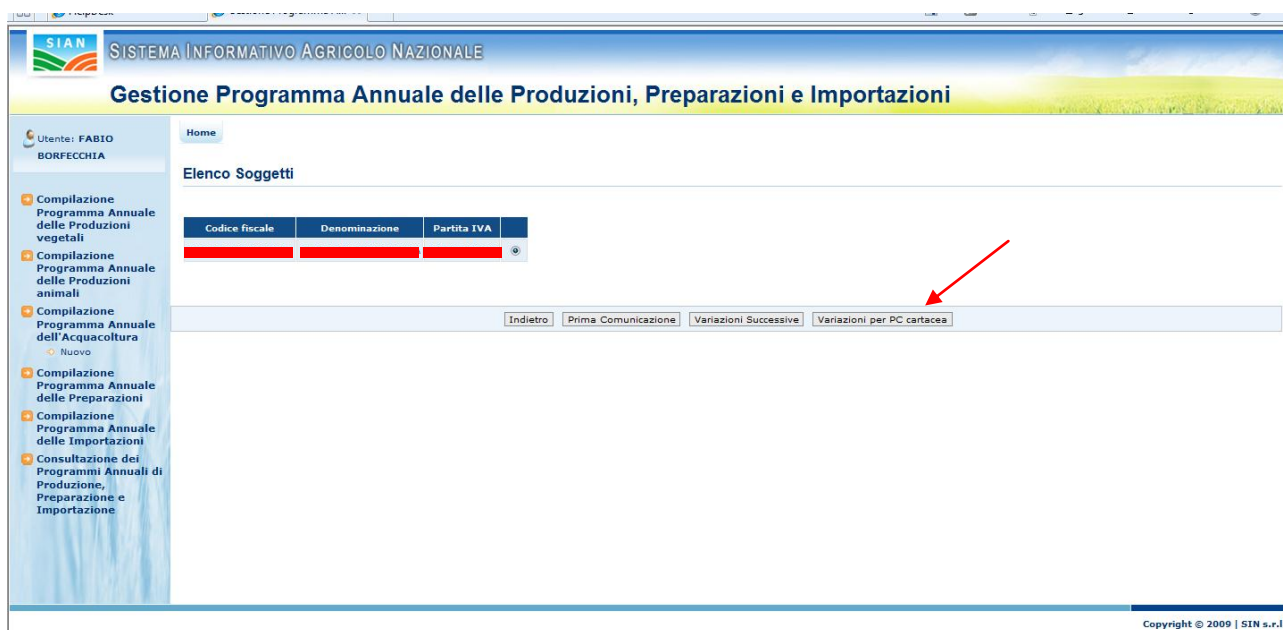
SIAN

Sistema Informativo Agricolo Nazionale

Gestione Programma Annuale delle Produzioni, Preparazioni e Importazioni

Utente: FABIO BORFECCHIA

Compilazione Programma Annuale delle Produzioni vegetali

Compilazione Programma Annuale delle Produzioni animali

Compilazione Programma Annuale dell'Acquacoltura

Nuovo

Compilazione Programma Annuale delle Preparazioni

Compilazione Programma Annuale delle Importazioni

Consultazione dei Programmi Annuali di Produzione, Preparazione e Importazione

Home

Elenco Soggetti

| Codice fiscale | Denominazione | Partita IVA | |
|---|---|---|---|
| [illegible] | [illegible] | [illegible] | |

Indietro | Prima Comunicazione | Variazioni Successive | Variazioni per PC cartacea

Copyright © 2009 | SIN s.r.l